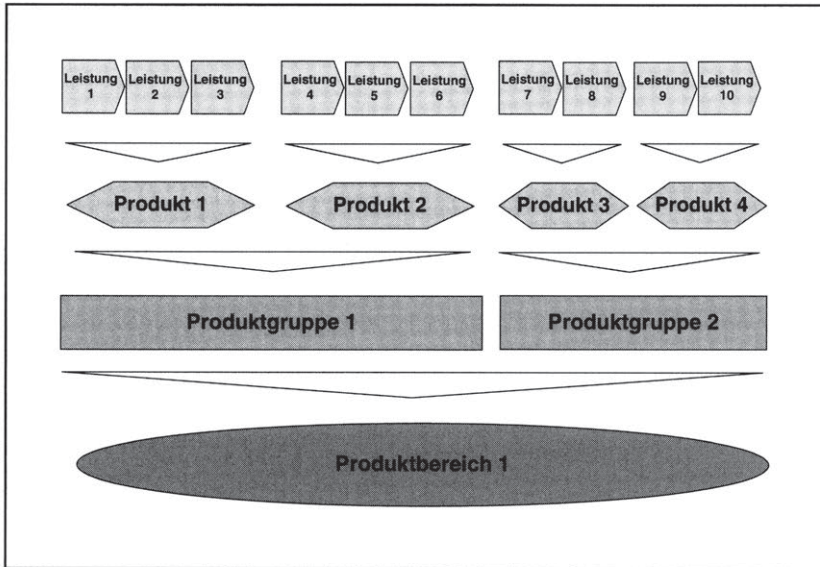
Leistung 1
Leistung 2
Leistung 3
Leistung 4
Leistung 5
Leistung 6
Leistung 7
Leistung 8
Leistung 9
Leistung 10

Produkt 1
Produkt 2
Produkt 3
Produkt 4

Produktgruppe 1
Produktgruppe 2

Produktbereich 1